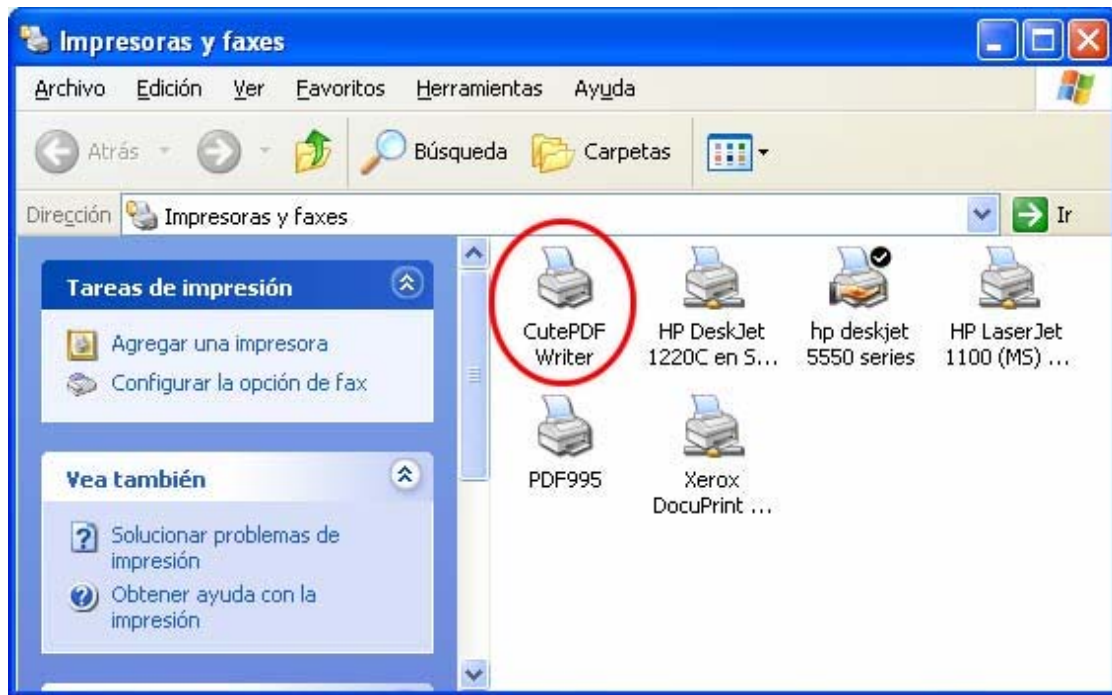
Impresoras y faxes

Archivo Edición Ver Favoritos Herramientas Ayuda

Atrás Búsqueda Carpetas

Dirección Impresoras y faxes Ir

Tareas de impresión

Agregar una impresora
Configurar la opción de fax

Vea también

Solucionar problemas de impresión
Obtener ayuda con la impresión

CutePDF Writer

HP DeskJet 1220C en S...

hp deskjet 5550 series

HP LaserJet 1100 (MS) ...

PDF995

Xerox DocuPrint ...